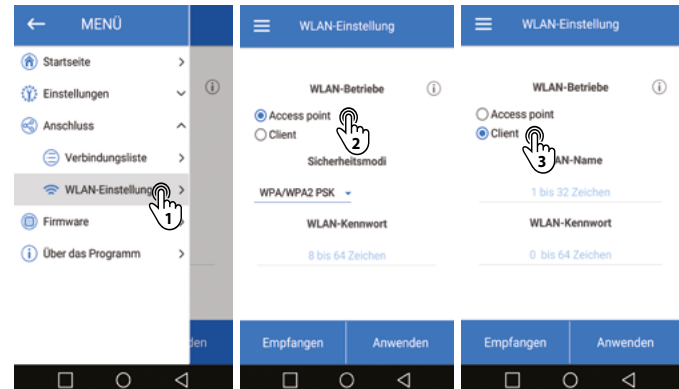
MENÜ

Startseite

Einstellungen

Anschluss

Verbindungsliste

WLAN-Einstellung

Firmware

Über das Programm

den

1

WLAN-Einstellung

WLAN-Betriebe

Access point

Client

Sicherheitsmodi

WPA/WPA2 PSK

WLAN-Kennwort

8 bis 64 Zeichen

Empfangen

Anwenden

2

WLAN-Einstellung

WLAN-Betriebe

Access point

Client

WLAN-Name

1 bis 32 Zeichen

WLAN-Kennwort

0 bis 64 Zeichen

Empfangen

Anwenden

3